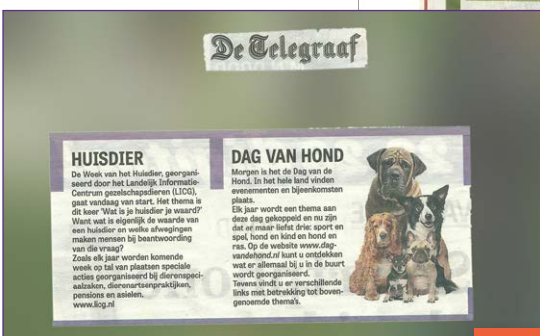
De Telegraaf

HUISDIER
De Week van het Huisdier, georganiseerd door het Landelijk Informatie-Centrum gezelschapsdieren (LICG), gaat vandaag van start. Het thema is dit keer 'Wat is je huisdier je waard?' Want wat is eigenlijk de waarde van een huisdier en welke afwegingen maken mensen bij beantwoording van die vraag?
Zoals elk jaar worden komende week op tal van plaatsen speciale acties georganiseerd bij dierenspeciaalzaken, dierenartsenpraktijken, pensions en asielen.
www.licg.nl

DAG VAN HOND
Morgen is het de Dag van de Hond. In het hele land vinden evenementen en bijeenkomsten plaats.
Elk jaar wordt een thema aan deze dag gekoppeld en nu zijn dat er maar liefst drie: sport en spel, hond en kind en hond en ras. Op de website www.dagvandehond.nl kunt u ontdekken wat er allemaal bij u in de buurt wordt georganiseerd.
Tevens vindt u er verschillende links met betrekking tot bovengenoemde thema's.